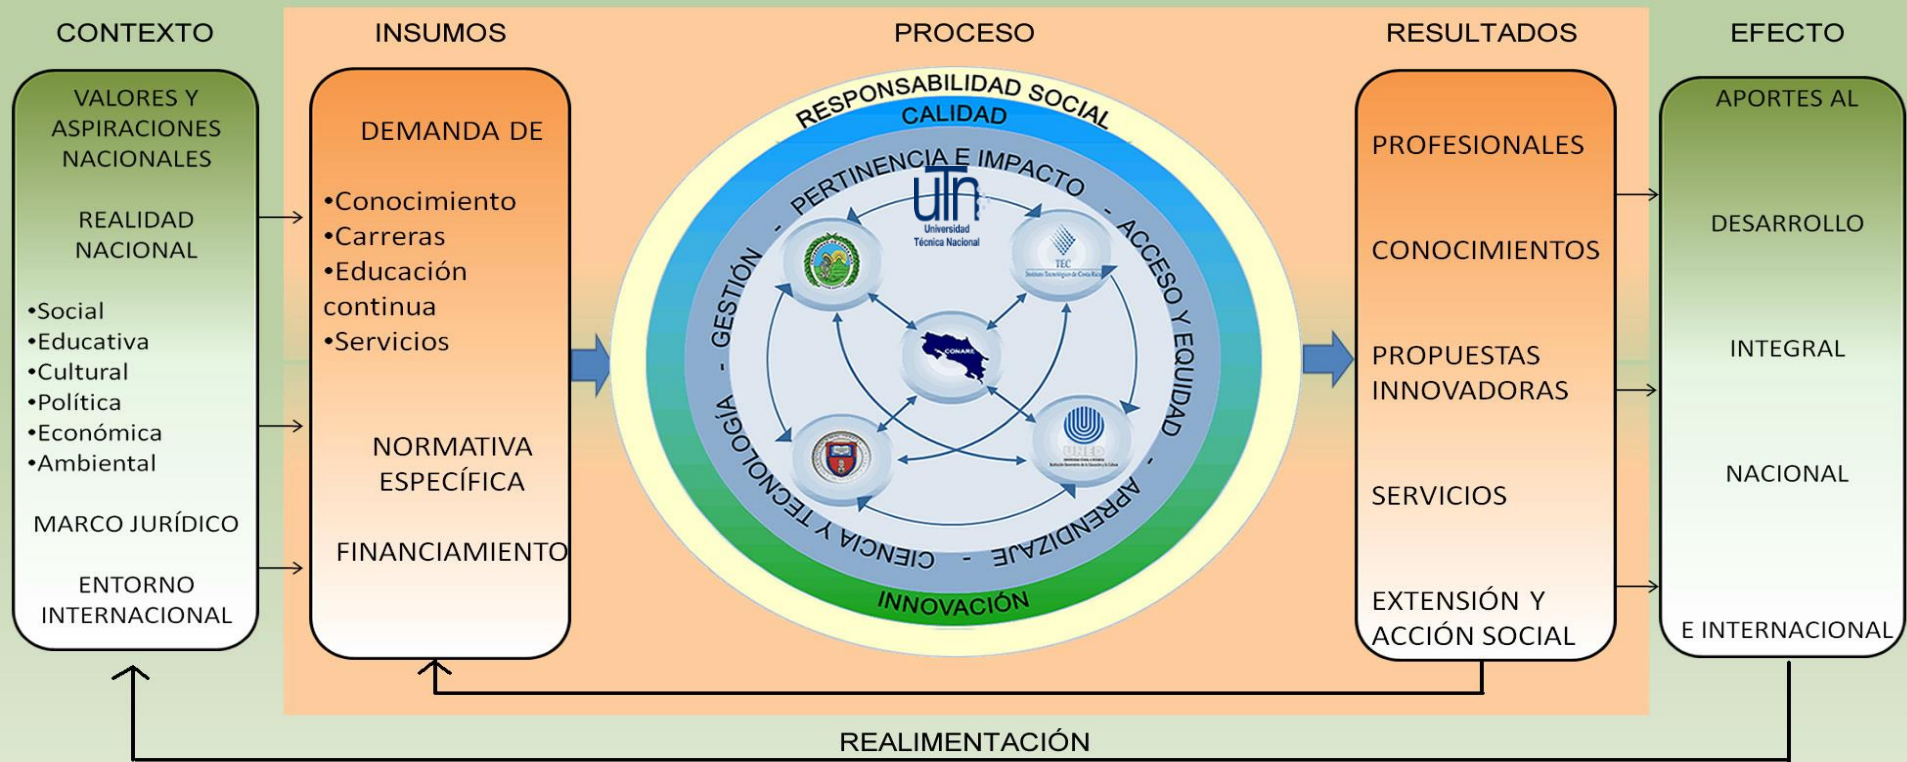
CONTEXTO

VALORES Y ASPIRACIONES NACIONALES

REALIDAD NACIONAL

•Social
•Educativa
•Cultural
•Política
•Económica
•Ambiental

MARCO JURÍDICO

ENTORNO INTERNACIONAL

INSUMOS

DEMANDA DE

•Conocimiento
•Carreras
•Educación continua
•Servicios

NORMATIVA ESPECÍFICA

FINANCIAMIENTO

PROCESO

RESPONSABILIDAD SOCIAL
CALIDAD
PERTINENCIA E IMPACTO - ACCESO Y EQUIDAD - APRENDIZAJE - CIENCIA Y TECNOLOGÍA - GESTIÓN -
INNOVACIÓN

UTN
Universidad Técnica Nacional

TEC
Instituto Tecnológico de Costa Rica

CONARE

UNED
Universidad Estatal a Distancia

RESULTADOS

PROFESIONALES

CONOCIMIENTOS

PROPUESTAS INNOVADORAS

SERVICIOS

EXTENSIÓN Y ACCIÓN SOCIAL

EFECTO

APORTES AL

DESARROLLO

INTEGRAL

NACIONAL

E INTERNACIONAL

REALIMENTACIÓN